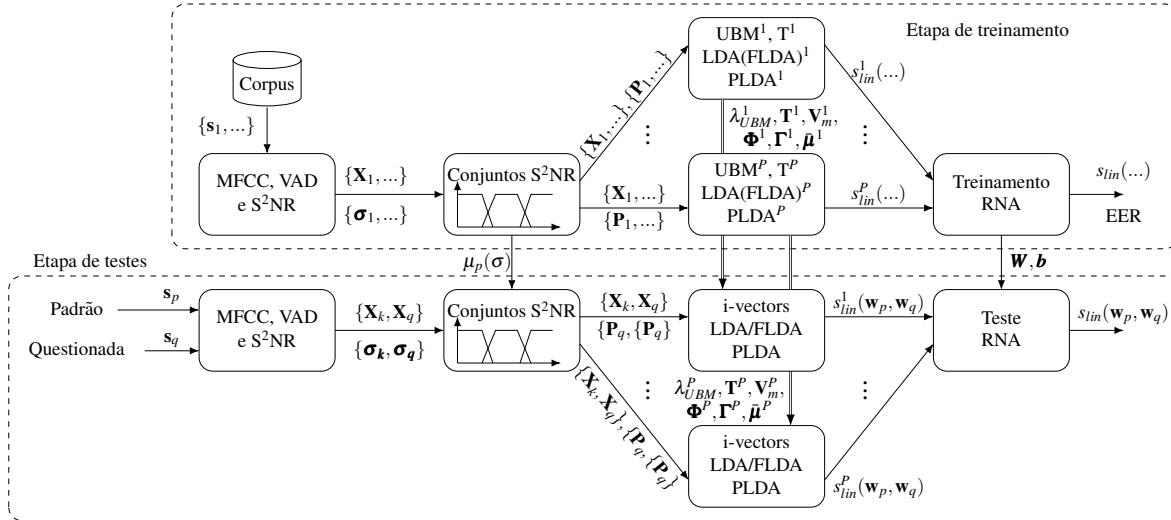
Etapa de treinamento

Corpus

$\{\mathbf{s}_1,...\}$

MFCC, VAD e S$^2$NR

$\{\mathbf{X}_1,...\}$

$\{\boldsymbol{\sigma}_1,...\}$

Conjuntos S$^2$NR

$\{\mathbf{X}_1,...\},\{\mathbf{P}_1,...\}$

$\{\mathbf{X}_1,...\}$

$\{\mathbf{P}_1,...\}$

UBM$^1$, T$^1$ LDA(FLDA)$^1$ PLDA$^1$

$\lambda^1_{UBM},\mathbf{T}^1,\mathbf{V}^1_m,$ $\boldsymbol{\Phi}^1,\boldsymbol{\Gamma}^1,\bar{\boldsymbol{\mu}}^1$

⋮

UBM$^P$, T$^P$ LDA(FLDA)$^P$ PLDA$^P$

$s^1_{lin}(...)$

⋮

$s^P_{lin}(...)$

Treinamento RNA

$s_{lin}(...)$

EER

$\mu_p(\sigma)$

$\boldsymbol{W},\boldsymbol{b}$

Etapa de testes

Padrão

$\mathbf{s}_p$

Questionada

$\mathbf{s}_q$

MFCC, VAD e S$^2$NR

$\{\mathbf{X}_k,\mathbf{X}_q\}$

$\{\boldsymbol{\sigma_k},\boldsymbol{\sigma_q}\}$

Conjuntos S$^2$NR

$\{\mathbf{X}_k,\mathbf{X}_q\}$

$\{\mathbf{P}_q,\{\mathbf{P}_q\}$

i-vectors LDA/FLDA PLDA

$s^1_{lin}(\mathbf{w}_p,\mathbf{w}_q)$

Teste RNA

$s_{lin}(\mathbf{w}_p,\mathbf{w}_q)$

⋮

$\{\mathbf{X}_k,\mathbf{X}_q\},\{\mathbf{P}_q,\{\mathbf{P}_q\}$

$\lambda^P_{UBM},\mathbf{T}^P,\mathbf{V}^P_m,$ $\boldsymbol{\Phi}^P,\boldsymbol{\Gamma}^P,\bar{\boldsymbol{\mu}}^P$

⋮

i-vectors LDA/FLDA PLDA

$s^P_{lin}(\mathbf{w}_p,\mathbf{w}_q)$